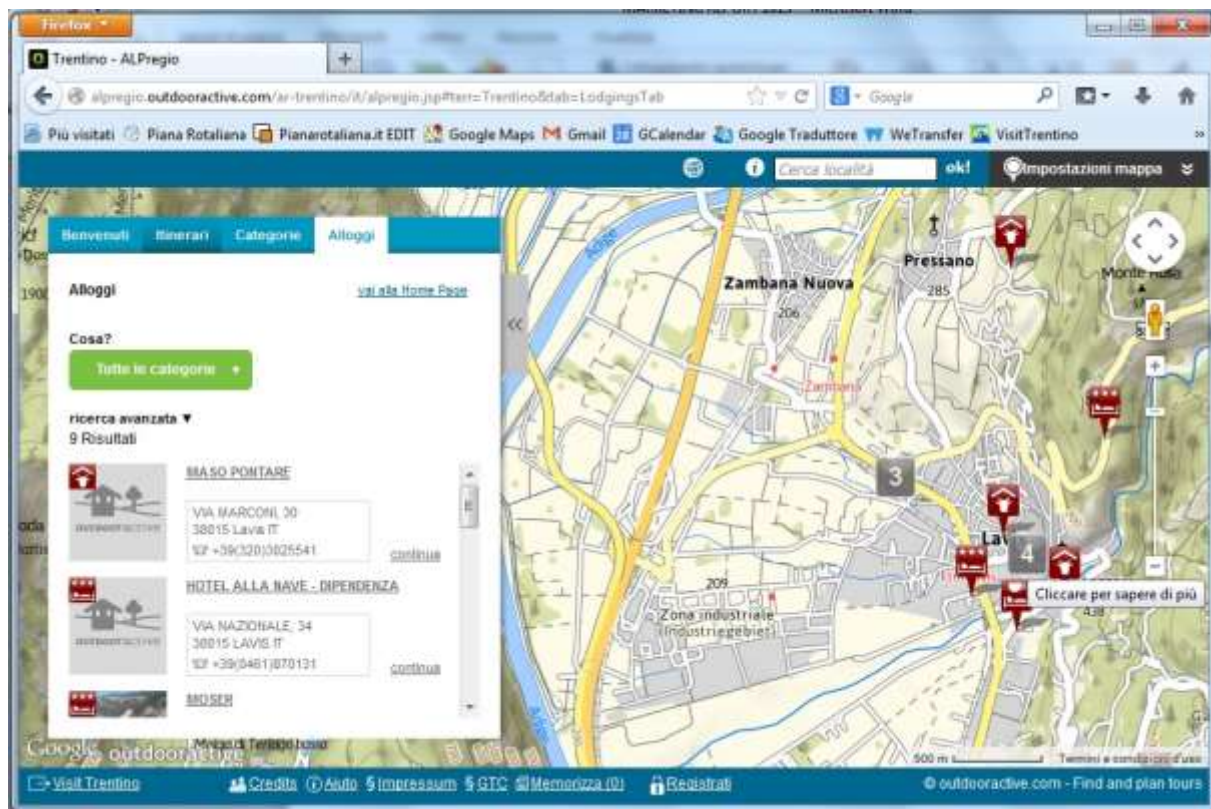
Firefox

Trentino - ALPregio

alpregio.outdooractive.com/ar-trentino/it/alpregio.jsp#tnrr=Trentino&tab=LodgingsTab

Google

Più visitati Piana Rotaliana Pianarotaliana.it EDIT Google Maps Gmail GCalendar Google Traduttore WeTransfer VisitTrentino

Cerca località ok! Impostazioni mappa

Benvenuti Itinerari Categorie Alloggi

Alloggi vai alla Home Page

Cosa?

Tutte le categorie

ricerca avanzata ▼
9 Risultati

MASO PONTARE

VIA MARCONI, 30
38015 Lavis IT
☏ +39(320)3025541 continua

HOTEL ALLA NAVE - DIPENDENZA

VIA NAZIONALE, 34
38015 LAVIS IT
☏ +39(0461)870131 continua

MOSER

Zambana Nuova
206
Zambana
Pressano
285
Monte Rota
3
4
Lavis
209
Zona industriale (Industriegebiet)
438
Cliccare per sapere di più
Adige

Google outdooractive

500 m Termini e condizioni d'uso

Visit Trentino Credits Aiuto Impressum GTC Memorizza (0) Registrati © outdooractive.com - Find and plan tours